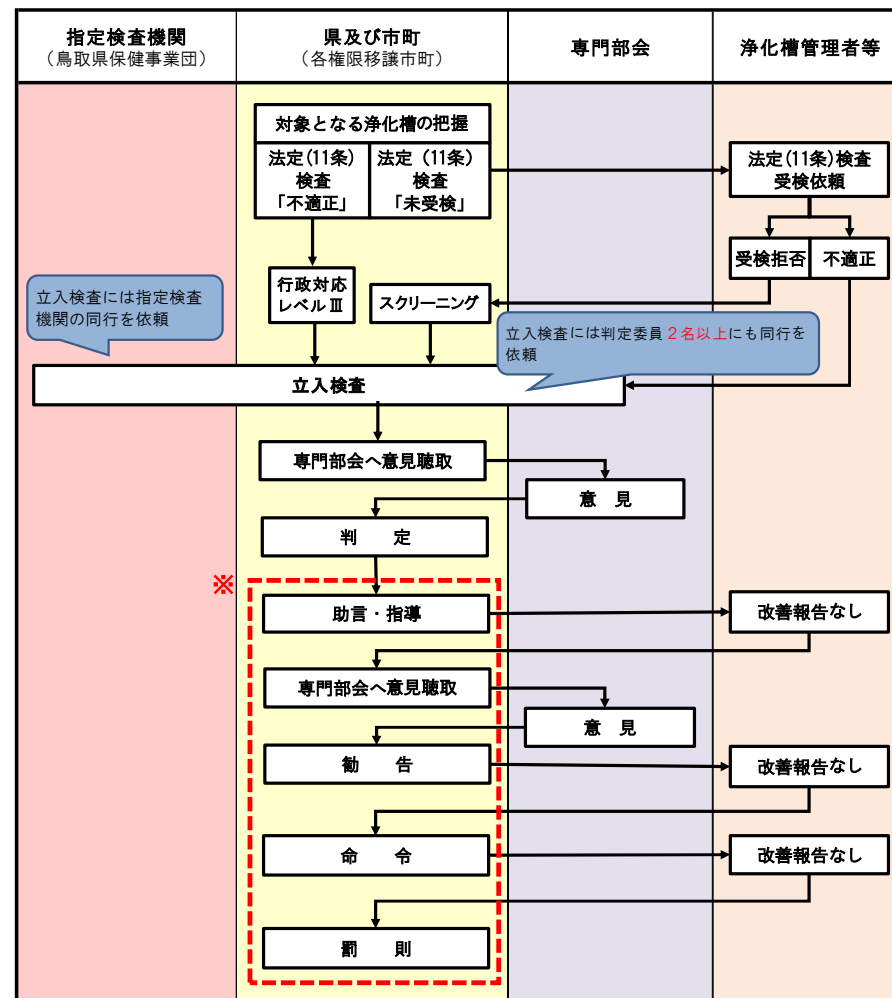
| 指定検査機関（鳥取県保健事業団） | 県及び市町（各権限移譲市町） | 専門部会 | 浄化槽管理者等 |
|---|---|---|---|

対象となる浄化槽の把握

法定(11条)検査「不適正」

法定（11条）検査「未受検」

法定(11条)検査受検依頼

受検拒否

不適正

行政対応レベルⅢ

スクリーニング

立入検査には指定検査機関の同行を依頼

立入検査には判定委員２名以上にも同行を依頼

立入検査

専門部会へ意見聴取

意　見

判　　定

※

助言・指導

改善報告なし

専門部会へ意見聴取

意　見

勧　　告

改善報告なし

命　　令

改善報告なし

罰　　則